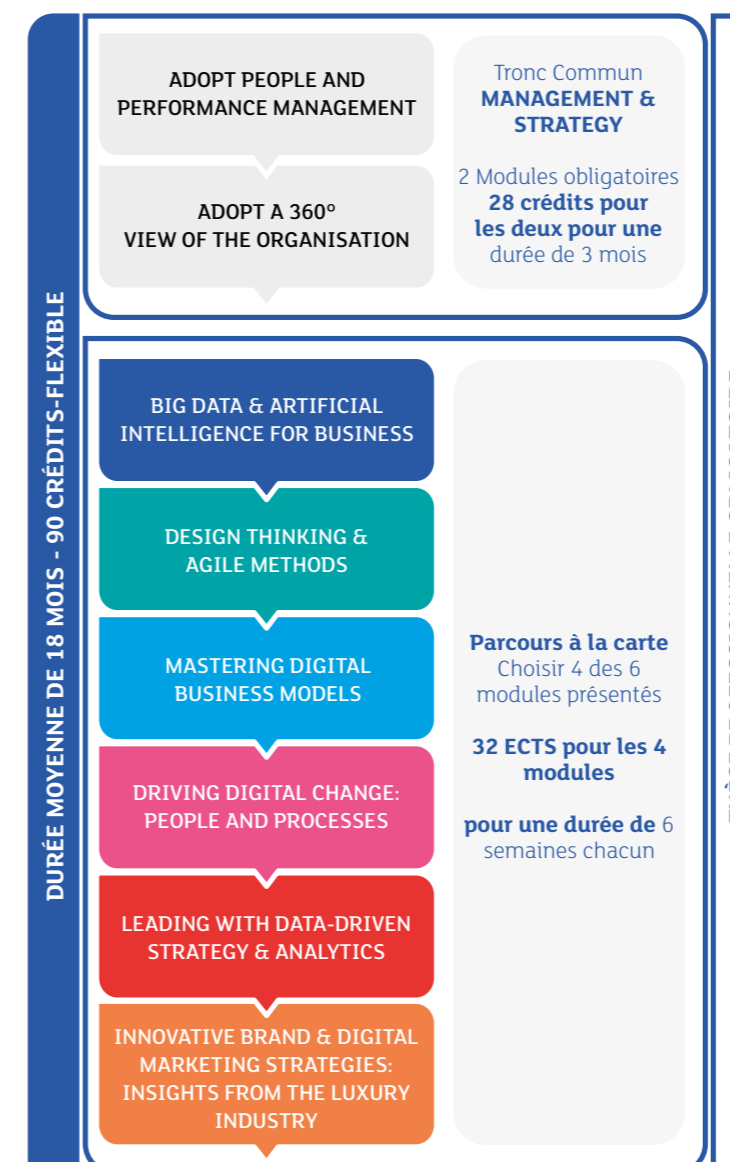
DURÉE MOYENNE DE 18 MOIS - 90 CRÉDITS-FLEXIBLE

ADOPT PEOPLE AND PERFORMANCE MANAGEMENT

ADOPT A 360° VIEW OF THE ORGANISATION

Tronc Commun
MANAGEMENT & STRATEGY

2 Modules obligatoires
28 crédits pour les deux pour une durée de 3 mois

BIG DATA & ARTIFICIAL INTELLIGENCE FOR BUSINESS

DESIGN THINKING & AGILE METHODS

MASTERING DIGITAL BUSINESS MODELS

DRIVING DIGITAL CHANGE: PEOPLE AND PROCESSES

LEADING WITH DATA-DRIVEN STRATEGY & ANALYTICS

INNOVATIVE BRAND & DIGITAL MARKETING STRATEGIES: INSIGHTS FROM THE LUXURY INDUSTRY

Parcours à la carte
Choisir 4 des 6 modules présentés

32 ECTS pour les 4 modules

pour une durée de 6 semaines chacun